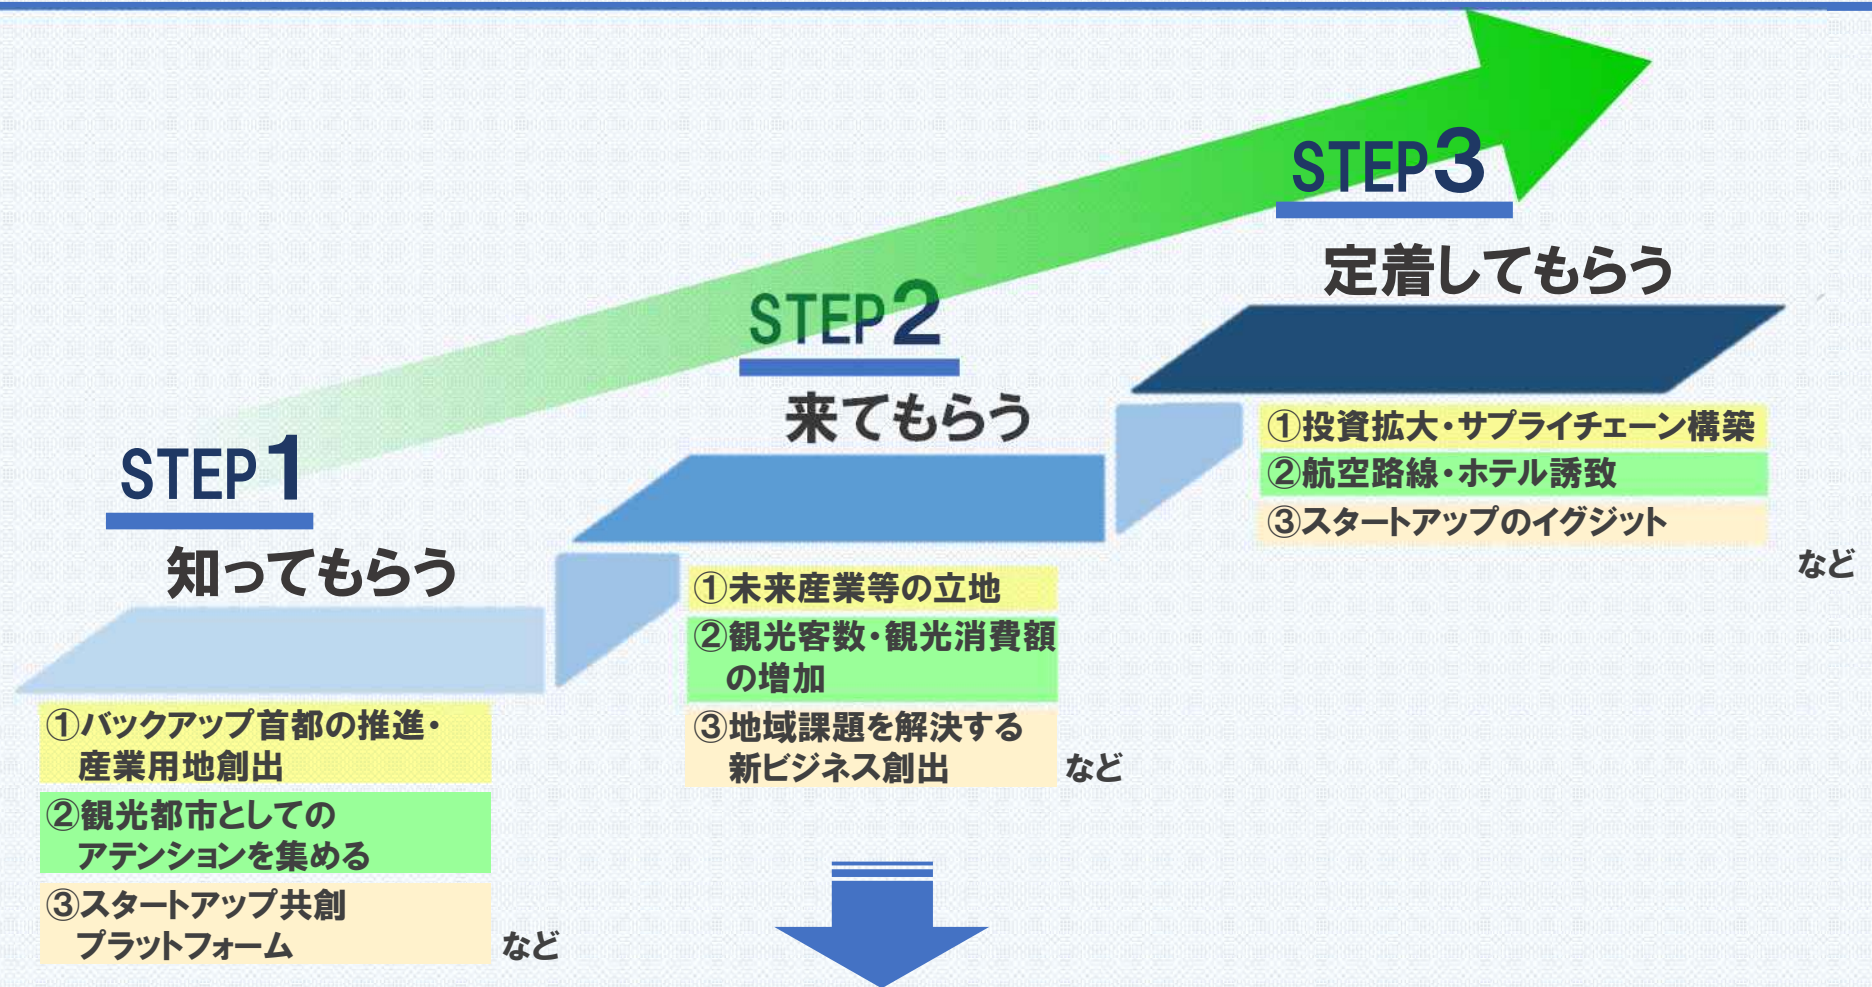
STEP1
知ってもらう

①バックアップ首都の推進・産業用地創出
②観光都市としてのアテンションを集める
③スタートアップ共創プラットフォーム
など

STEP2
来てもらう

①未来産業等の立地
②観光客数・観光消費額の増加
③地域課題を解決する新ビジネス創出
など

STEP3
定着してもらう

①投資拡大・サプライチェーン構築
②航空路線・ホテル誘致
③スタートアップのイグジット
など